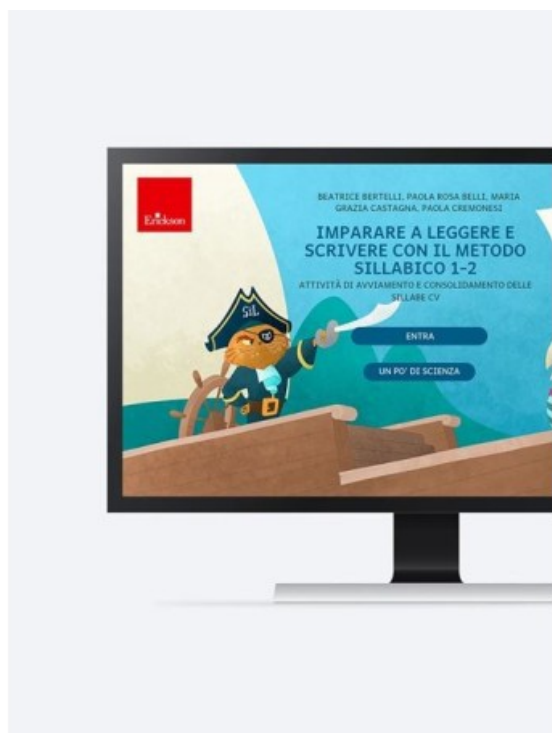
Erickson

BEATRICE BERTELLI, PAOLA ROSA BELLI, MARIA GRAZIA CASTAGNA, PAOLA CREMONESI

IMPARARE A LEGGERE E SCRIVERE CON IL METODO SILLABICO 1-2

ATTIVITÀ DI AVVIAMENTO E CONSOLIDAMENTO DELLE SILLABE CV

SIL

ENTRA

UN PO' DI SCIENZA